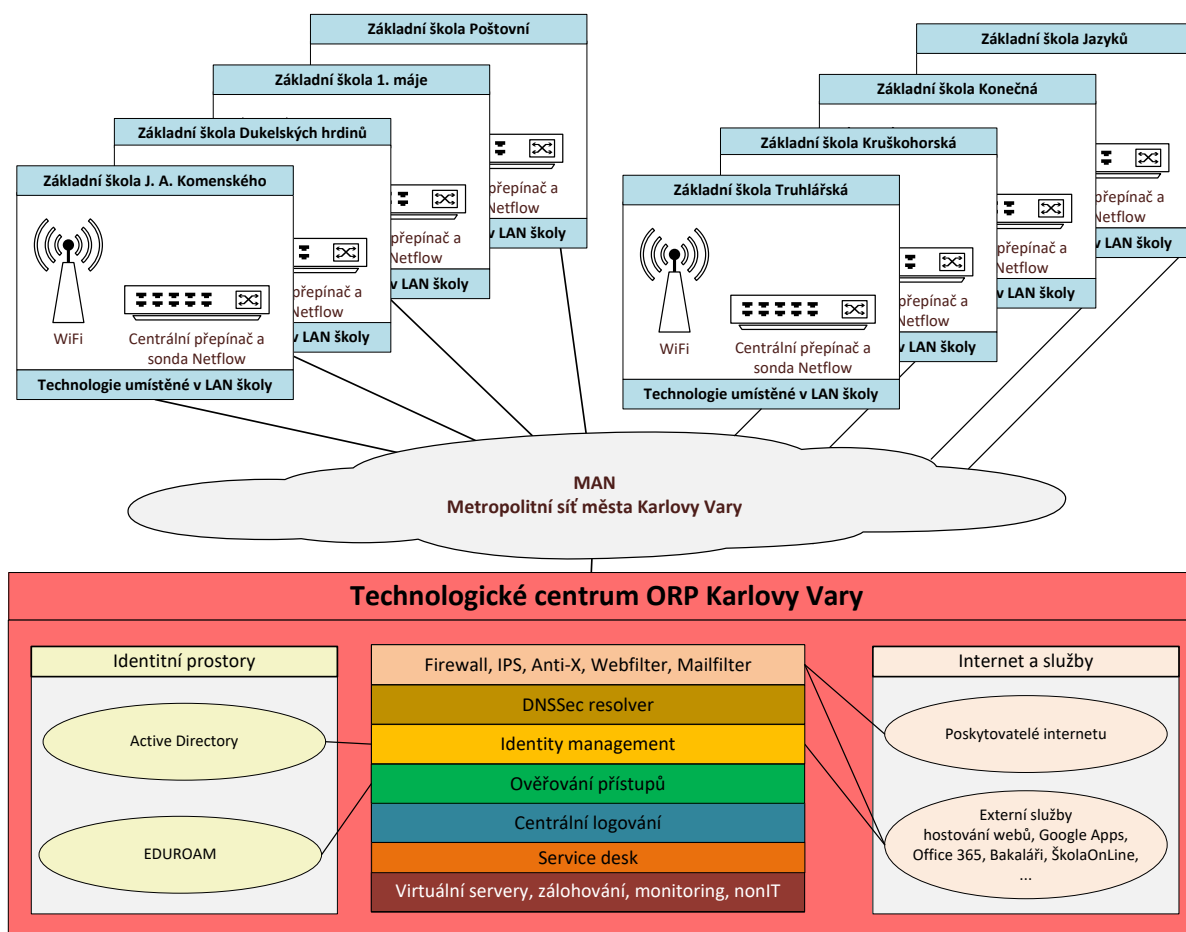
Základní škola Poštovní

přepínač a Netflow

v LAN školy

Základní škola 1. máje

přepínač a Netflow

v LAN školy

Základní škola Dukelských hrdinů

přepínač a Netflow

v LAN školy

Základní škola J. A. Komenského

WiFi

Centrální přepínač a sonda Netflow

Technologie umístěné v LAN školy

Základní škola Jazyků

přepínač a Netflow

v LAN školy

Základní škola Konečná

přepínač a Netflow

v LAN školy

Základní škola Kruškohorská

přepínač a Netflow

v LAN školy

Základní škola Truhlářská

WiFi

Centrální přepínač a sonda Netflow

Technologie umístěné v LAN školy

MAN
Metropolitní síť města Karlovy Vary

Technologické centrum ORP Karlovy Vary

Identitní prostory

Active Directory

EDUROAM

Firewall, IPS, Anti-X, Webfilter, Mailfilter

DNSSec resolver

Identity management

Ověřování přístupů

Centrální logování

Service desk

Virtuální servery, zálohování, monitoring, nonIT

Internet a služby

Poskytovatelé internetu

Externí služby
hostování webů, Google Apps, Office 365, Bakaláři, ŠkolaOnLine, ...